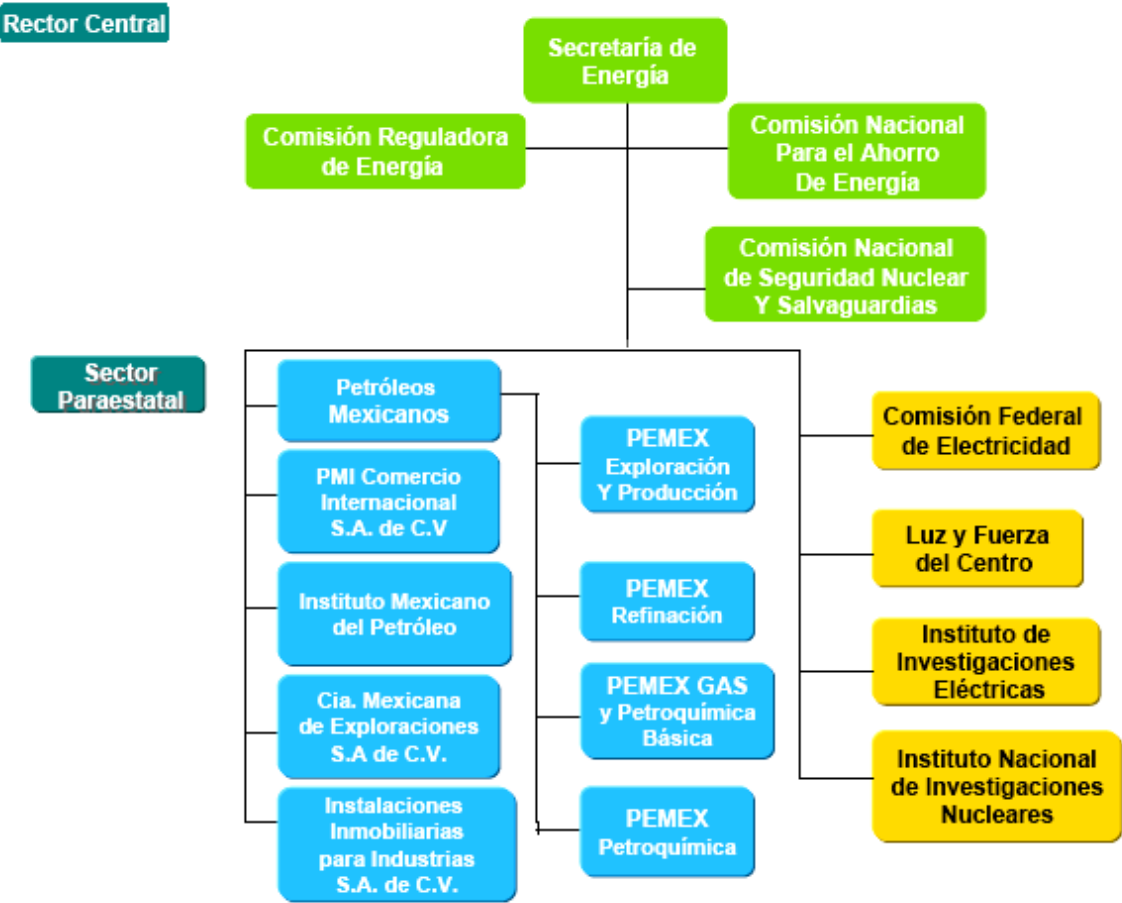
Rector Central

Secretaria de Energía

Comisión Reguladora de Energía

Comisión Nacional Para el Ahorro De Energía

Comisión Nacional de Seguridad Nuclear Y Salvaguardias

Sector Paraestatal

Petróleos Mexicanos

PMI Comercio Internacional S.A. de C.V

Instituto Mexicano del Petróleo

Cia. Mexicana de Exploraciones S.A de C.V.

Instalaciones Inmobiliarias para Industrias S.A. de C.V.

PEMEX Exploración Y Producción

PEMEX Refinación

PEMEX GAS y Petroquímica Básica

PEMEX Petroquímica

Comisión Federal de Electricidad

Luz y Fuerza del Centro

Instituto de Investigaciones Eléctricas

Instituto Nacional de Investigaciones Nucleares